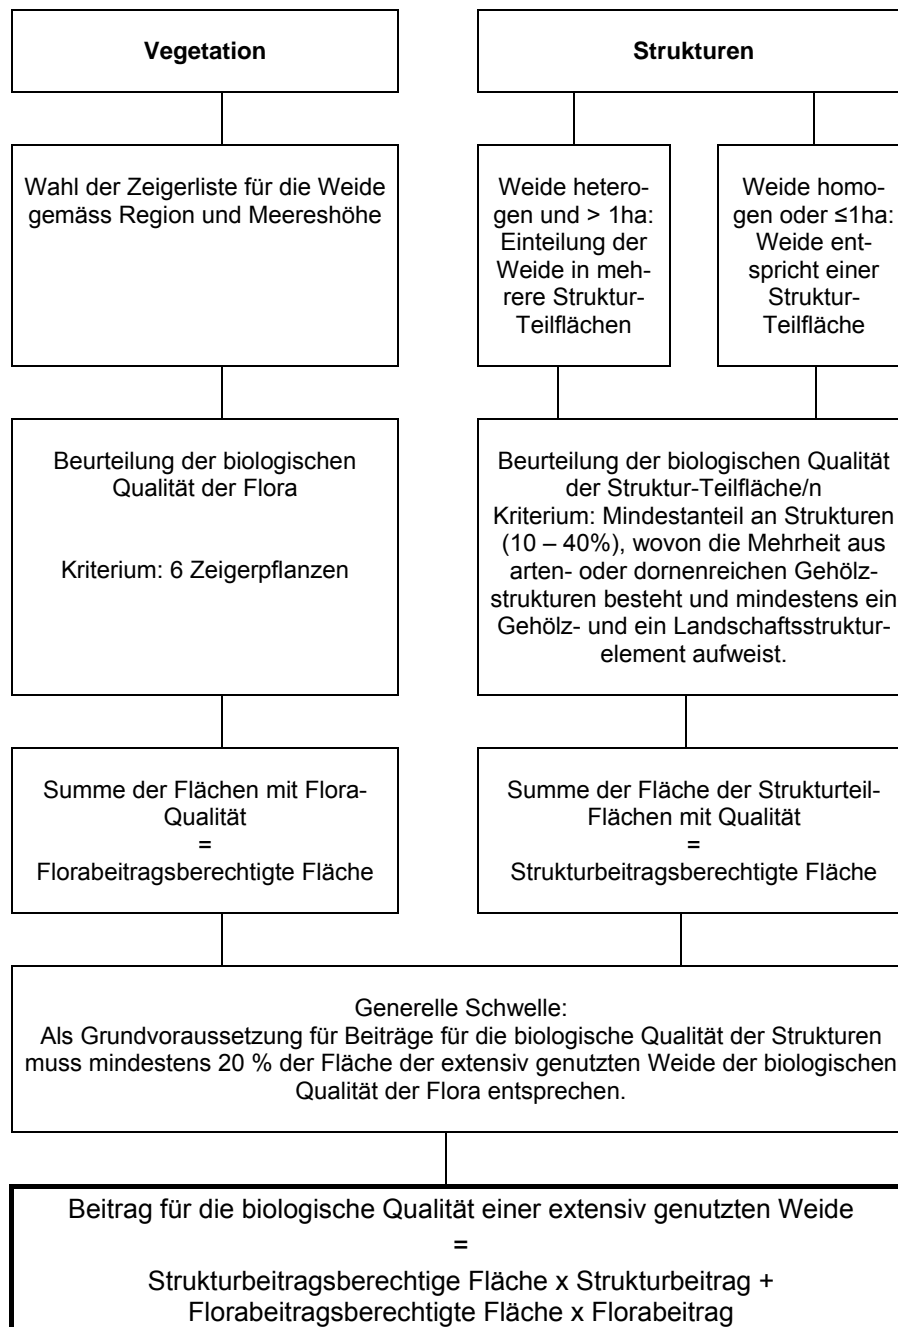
Vegetation

Strukturen

Wahl der Zeigerliste für die Weide gemäss Region und Meereshöhe

Weide heterogen und > 1ha: Einteilung der Weide in mehrere Struktur-Teilflächen

Weide homogen oder ≤1ha: Weide entspricht einer Struktur-Teilfläche

Beurteilung der biologischen Qualität der Flora

Kriterium: 6 Zeigerpflanzen

Beurteilung der biologischen Qualität der Struktur-Teilfläche/n
Kriterium: Mindestanteil an Strukturen (10 – 40%), wovon die Mehrheit aus arten- oder dornenreichen Gehölzstrukturen besteht und mindestens ein Gehölz- und ein Landschaftsstrukturelement aufweist.

Summe der Flächen mit Flora-Qualität
=
Florabeitragsberechtigte Fläche

Summe der Fläche der Strukturteil-Flächen mit Qualität
=
Strukturbeitragsberechtigte Fläche

Generelle Schwelle:
Als Grundvoraussetzung für Beiträge für die biologische Qualität der Strukturen muss mindestens 20 % der Fläche der extensiv genutzten Weide der biologischen Qualität der Flora entsprechen.

Beitrag für die biologische Qualität einer extensiv genutzten Weide
=
Strukturbeitragsberechtige Fläche x Strukturbeitrag +
Florabeitragsberechtigte Fläche x Florabeitrag